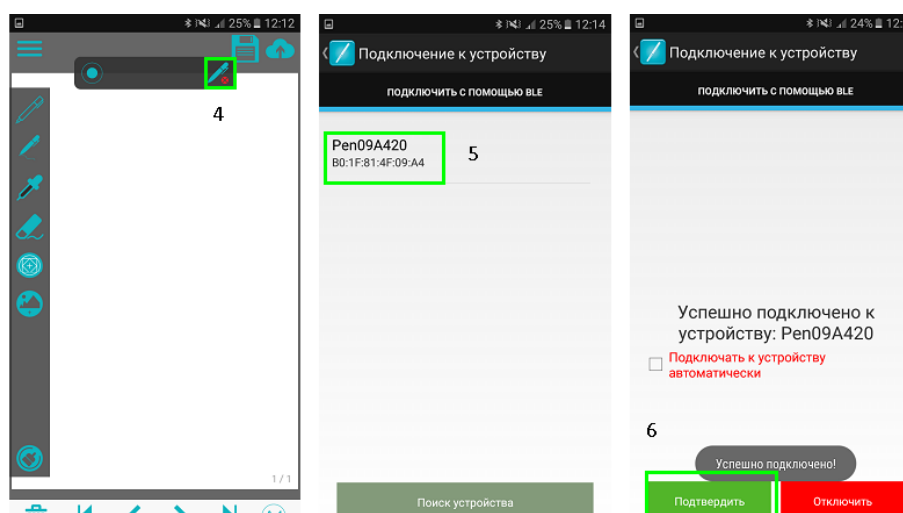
25% 12:12

4

1 / 1

25% 12:14

Подключение к устройству

ПОДКЛЮЧИТЬ С ПОМОЩЬЮ BLE

Pen09A420
B0:1F:81:4F:09:A4

5

Поиск устройства

24% 12:12

Подключение к устройству

ПОДКЛЮЧИТЬ С ПОМОЩЬЮ BLE

Успешно подключено к устройству: Pen09A420

Подключать к устройству автоматически

6

Успешно подключено!

Подтвердить

Отключить